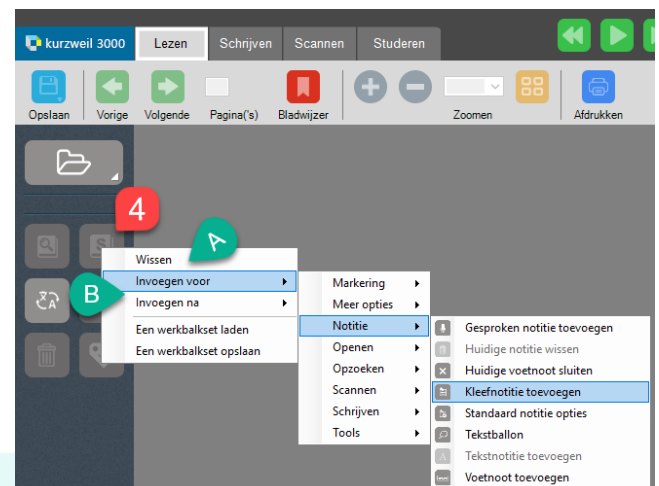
kurzweil 3000 Lezen Schrijven Scannen Studeren

Opslaan Vorige Volgende Pagina('s) Bladwijzer Zoomen Afdrukken

4

A

B

Wissen
Invoegen voor
Invoegen na
Een werkbalkset laden
Een werkbalkset opslaan

Markering
Meer opties
Notitie
Openen
Opzoeken
Scannen
Schrijven
Tools

Gesproken notitie toevoegen
Huidige notitie wissen
Huidige voetnoot sluiten
Kleefnotitie toevoegen
Standaard notitie opties
Tekstballon
Tekstnotitie toevoegen
Voetnoot toevoegen